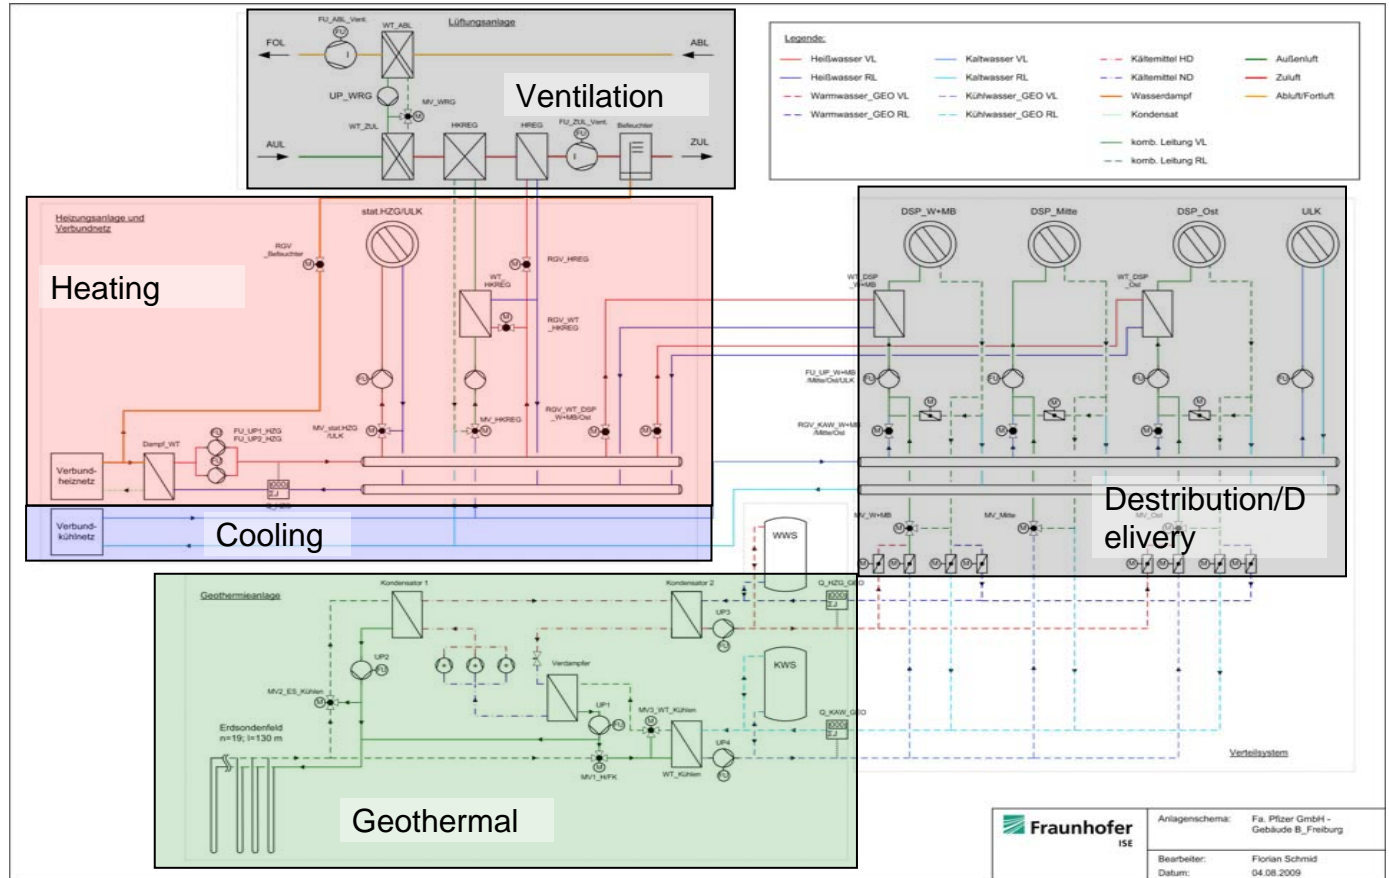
Lüftungsanlage

FU_ABL_Vent.

WT_ABL

FOL

ABL

UP_WRG

MV_WRG

Ventilation

WT_ZUL

AUL

HKREG

HREG

FU_ZUL_Vent.

Befeuchter

ZUL

Legende:

| | | | |
|---|---|---|---|
| Heißwasser VL | Kaltwasser VL | Kältemittel HD | Außenluft |
| Heißwasser RL | Kaltwasser RL | Kältemittel ND | Zuluft |
| Warmwasser_GEO VL | Kühlwasser_GEO VL | Wasserdampf | Abluft/Fortluft |
| Warmwasser_GEO RL | Kühlwasser_GEO RL | Kondensat | |
| | | komb. Leitung VL | |
| | | komb. Leitung RL | |

Heizungsanlage und Verbundnetz

stat.HZG/ULK

RGV_Befeuchter

Heating

RGV_HREG

WT_HKREG

RGV_WT_HKREG

RGV_WT_DSP_W+MB/Ost

MV_stat.HZG/ULK

MV_HKREG

Dampf_WT

FU_UP1_HZG
FU_UP2_HZG

Verbund-heiznetz

Verbund-kühlnetz

Cooling

DSP_W+MB

DSP_Mitte

DSP_Ost

ULK

WT_DSP_W+MB

WT_DSP_Ost

FU_UP_W+MB/Mitte/Ost/ULK

RGV_KAW_W+MB/Mitte/Ost

MV_W+MB

MV_Mitte

MV_Ost

Destribution/Delivery

WWS

KWS

Geothermieanlage

Kondensator 1

Kondensator 2

UP3

Q_HZG_GEO

UP2

Verdampfer

MV2_ES_Kühlen

UP1

MV3_WT_Kühlen

Erdsondenfeld
n=19; l=130 m

UP4

Q_KAW_GEO

MV1_H/FK

WT_Kühlen

Verteilsystem

Geothermal

Fraunhofer ISE

Anlagenschema: Fa. Pfizer GmbH - Gebäude B_Freiburg

Bearbeiter: Florian Schmid

Datum: 04.08.2009